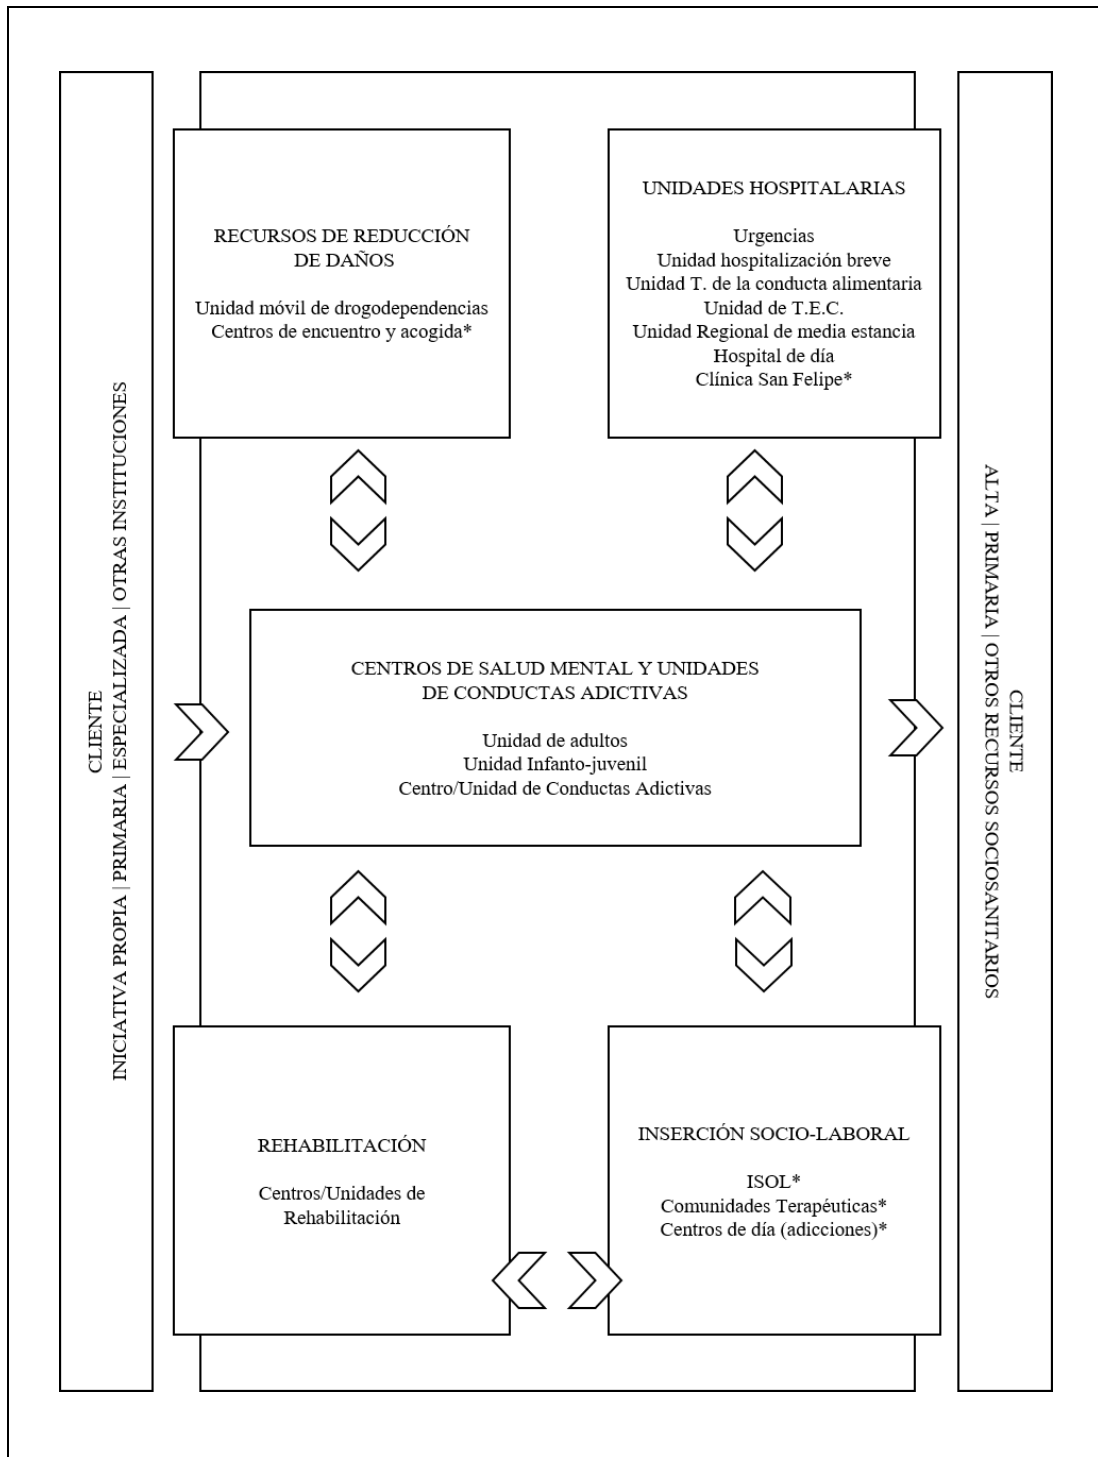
CLIENTE
INICIATIVA PROPIA | PRIMARIA | ESPECIALIZADA | OTRAS INSTITUCIONES

RECURSOS DE REDUCCIÓN DE DAÑOS

Unidad móvil de drogodependencias
Centros de encuentro y acogida*

UNIDADES HOSPITALARIAS

Urgencias
Unidad hospitalización breve
Unidad T. de la conducta alimentaria
Unidad de T.E.C.
Unidad Regional de media estancia
Hospital de día
Clínica San Felipe*

CENTROS DE SALUD MENTAL Y UNIDADES DE CONDUCTAS ADICTIVAS

Unidad de adultos
Unidad Infanto-juvenil
Centro/Unidad de Conductas Adictivas

REHABILITACIÓN

Centros/Unidades de Rehabilitación

INSERCIÓN SOCIO-LABORAL

ISOL*
Comunidades Terapéuticas*
Centros de día (adicciones)*

CLIENTE
ALTA | PRIMARIA | OTROS RECURSOS SOCIOSANITARIOS